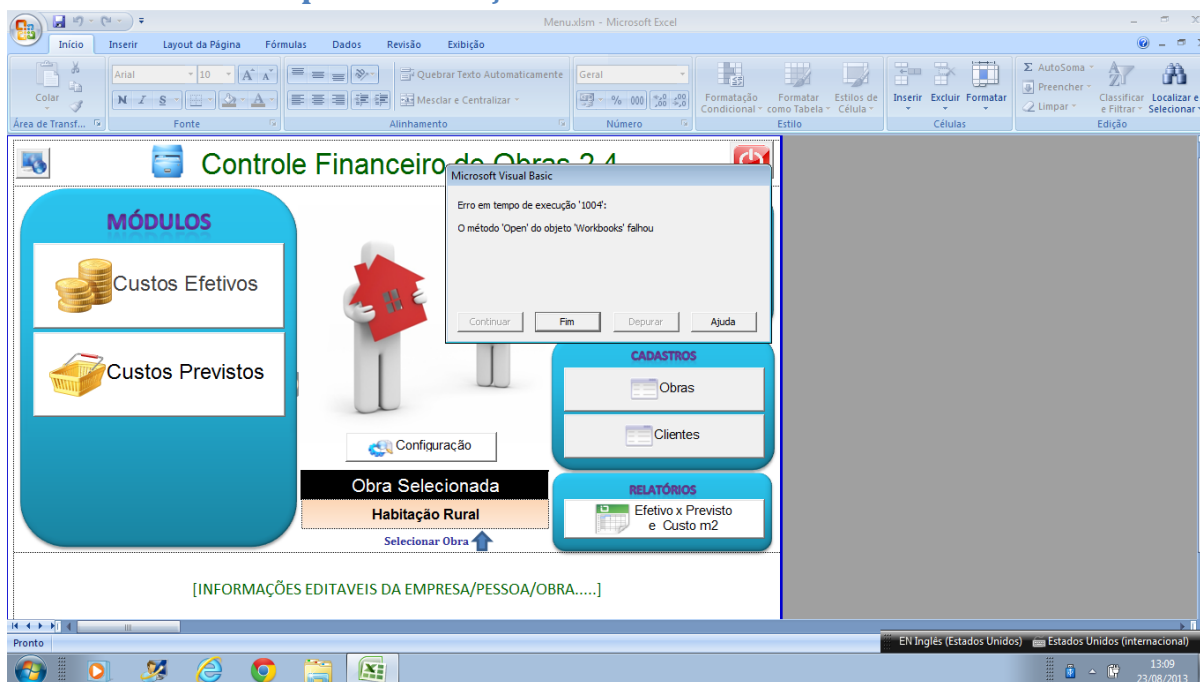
Menu.xlsm - Microsoft Excel

Início Inserir Layout da Página Fórmulas Dados Revisão Exibição

Colar
Área de Transf...
Arial 10
Fonte
Quebrar Texto Automaticamente
Mesclar e Centralizar
Alinhamento
Geral
Número
Formatação Condicional
Formatar como Tabela
Estilos de Célula
Estilo
Inserir Excluir Formatar
Células
AutoSoma
Preencher
Limpar
Classificar e Filtrar
Localizar e Selecionar
Edição

Controle Financeiro de Obras 2.4

MÓDULOS

Custos Efetivos

Custos Previstos

Microsoft Visual Basic

Erro em tempo de execução '1004':

O método 'Open' do objeto 'Workbooks' falhou

Continuar Fim Depurar Ajuda

CADASTROS

Obras

Clientes

Configuração

Obra Selecionada

Habitação Rural

Selecionar Obra

RELATÓRIOS

Efetivo x Previsto e Custo m2

[INFORMAÇÕES EDITAVEIS DA EMPRESA/PESSOA/OBRA.....]

Pronto

EN Inglês (Estados Unidos) Estados Unidos (internacional)

13:09
23/08/2013